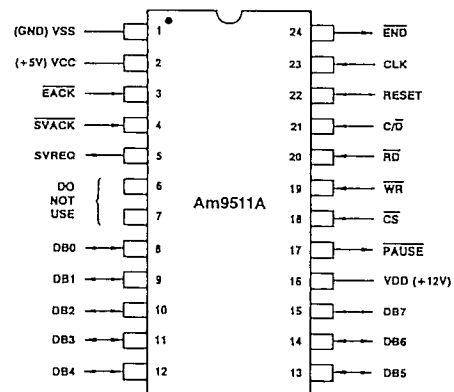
(GND) VSS 1
(+5V) VCC 2
$\overline{EACK}$ 3
$\overline{SVACK}$ 4
SVREQ 5
DO NOT USE 6
7
DB0 8
DB1 9
DB2 10
DB3 11
DB4 12

Am9511A

24 $\overline{END}$
23 CLK
22 RESET
21 C/$\overline{D}$
20 $\overline{RD}$
19 $\overline{WR}$
18 $\overline{CS}$
17 $\overline{PAUSE}$
16 VDD (+12V)
15 DB7
14 DB6
13 DB5